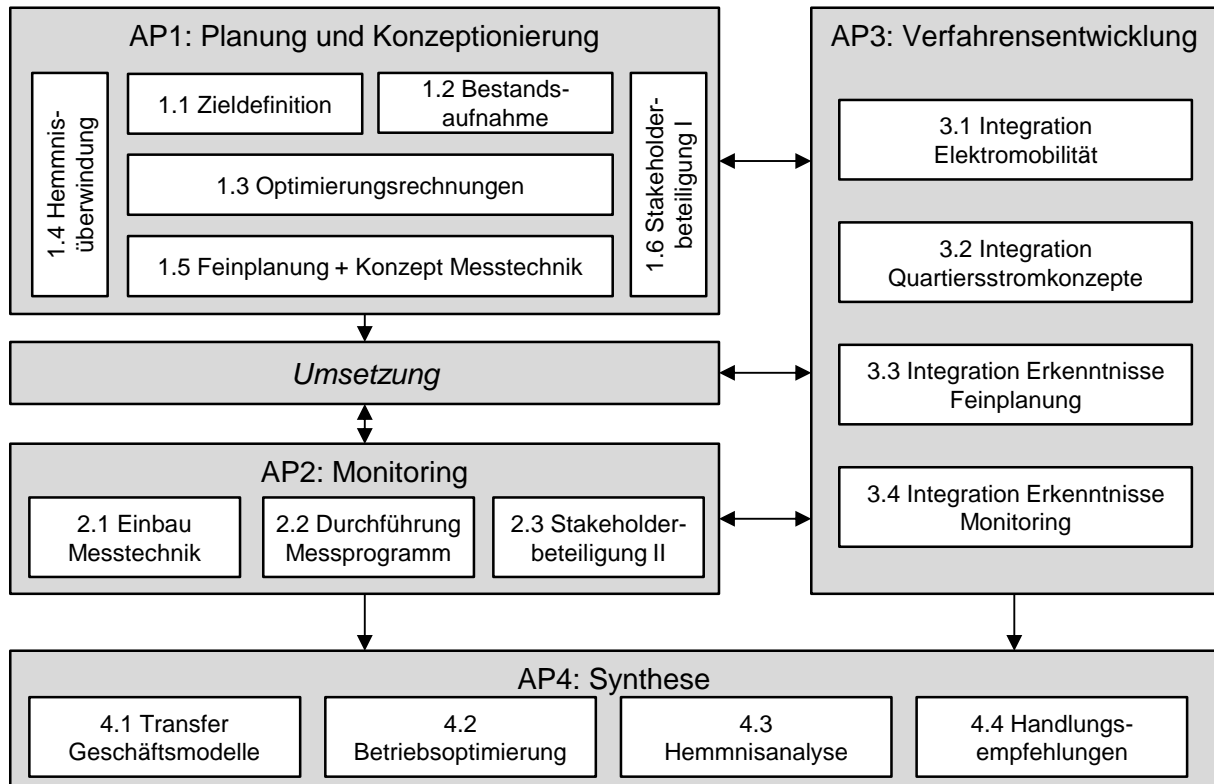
AP1: Planung und Konzeptionierung

1.4 Hemmnisüberwindung

1.1 Zieldefinition

1.2 Bestandsaufnahme

1.3 Optimierungsrechnungen

1.5 Feinplanung + Konzept Messtechnik

1.6 Stakeholderbeteiligung I

AP3: Verfahrensentwicklung

3.1 Integration Elektromobilität

3.2 Integration Quartiersstromkonzepte

3.3 Integration Erkenntnisse Feinplanung

3.4 Integration Erkenntnisse Monitoring

Umsetzung

AP2: Monitoring

2.1 Einbau Messtechnik

2.2 Durchführung Messprogramm

2.3 Stakeholderbeteiligung II

AP4: Synthese

4.1 Transfer Geschäftsmodelle

4.2 Betriebsoptimierung

4.3 Hemmnisanalyse

4.4 Handlungsempfehlungen